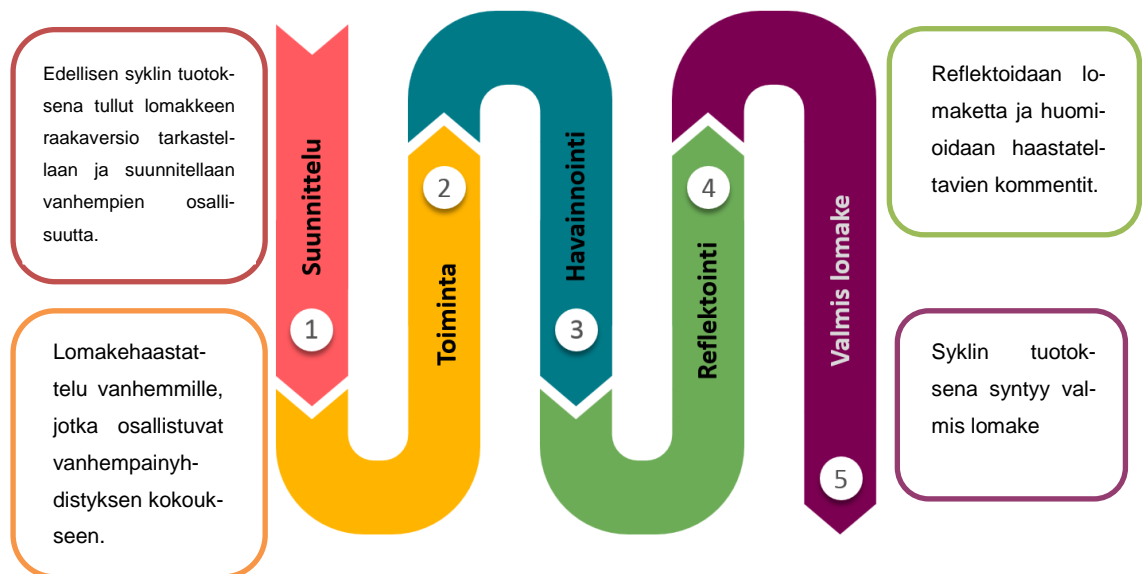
Edellisen syklin tuotoksena tullut lomakkeen raakaversio tarkastellaan ja suunnitellaan vanhempien osallisuutta.

Lomakehaastattelu vanhemmille, jotka osallistuvat vanhempainyhdistyksen kokoukseen.

Suunnittelu

1

2

Toiminta

Havainnointi

3

4

Reflektointi

Valmis lomake

5

Reflektoidaan lomaketta ja huomioidaan haastateltavien kommentit.

Syklin tuotoksena syntyy valmis lomake